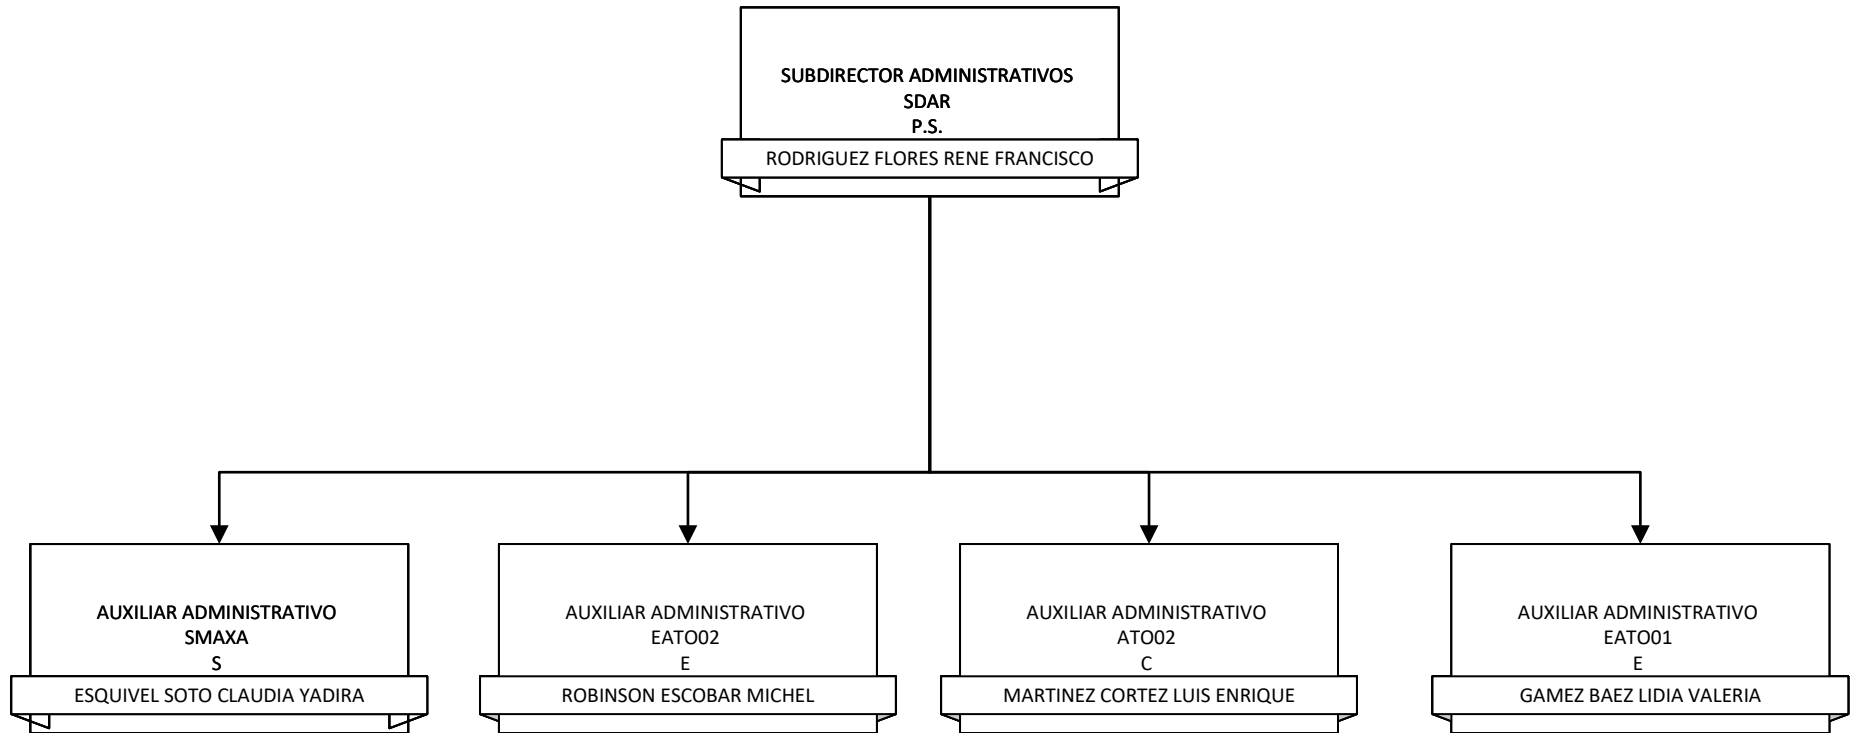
SUBDIRECTOR ADMINISTRATIVOS
SDAR
P.S.
RODRIGUEZ FLORES RENE FRANCISCO

AUXILIAR ADMINISTRATIVO
SMAXA
S
ESQUIVEL SOTO CLAUDIA YADIRA

AUXILIAR ADMINISTRATIVO
EATO02
E
ROBINSON ESCOBAR MICHEL

AUXILIAR ADMINISTRATIVO
ATO02
C
MARTINEZ CORTEZ LUIS ENRIQUE

AUXILIAR ADMINISTRATIVO
EATO01
E
GAMEZ BAEZ LIDIA VALERIA